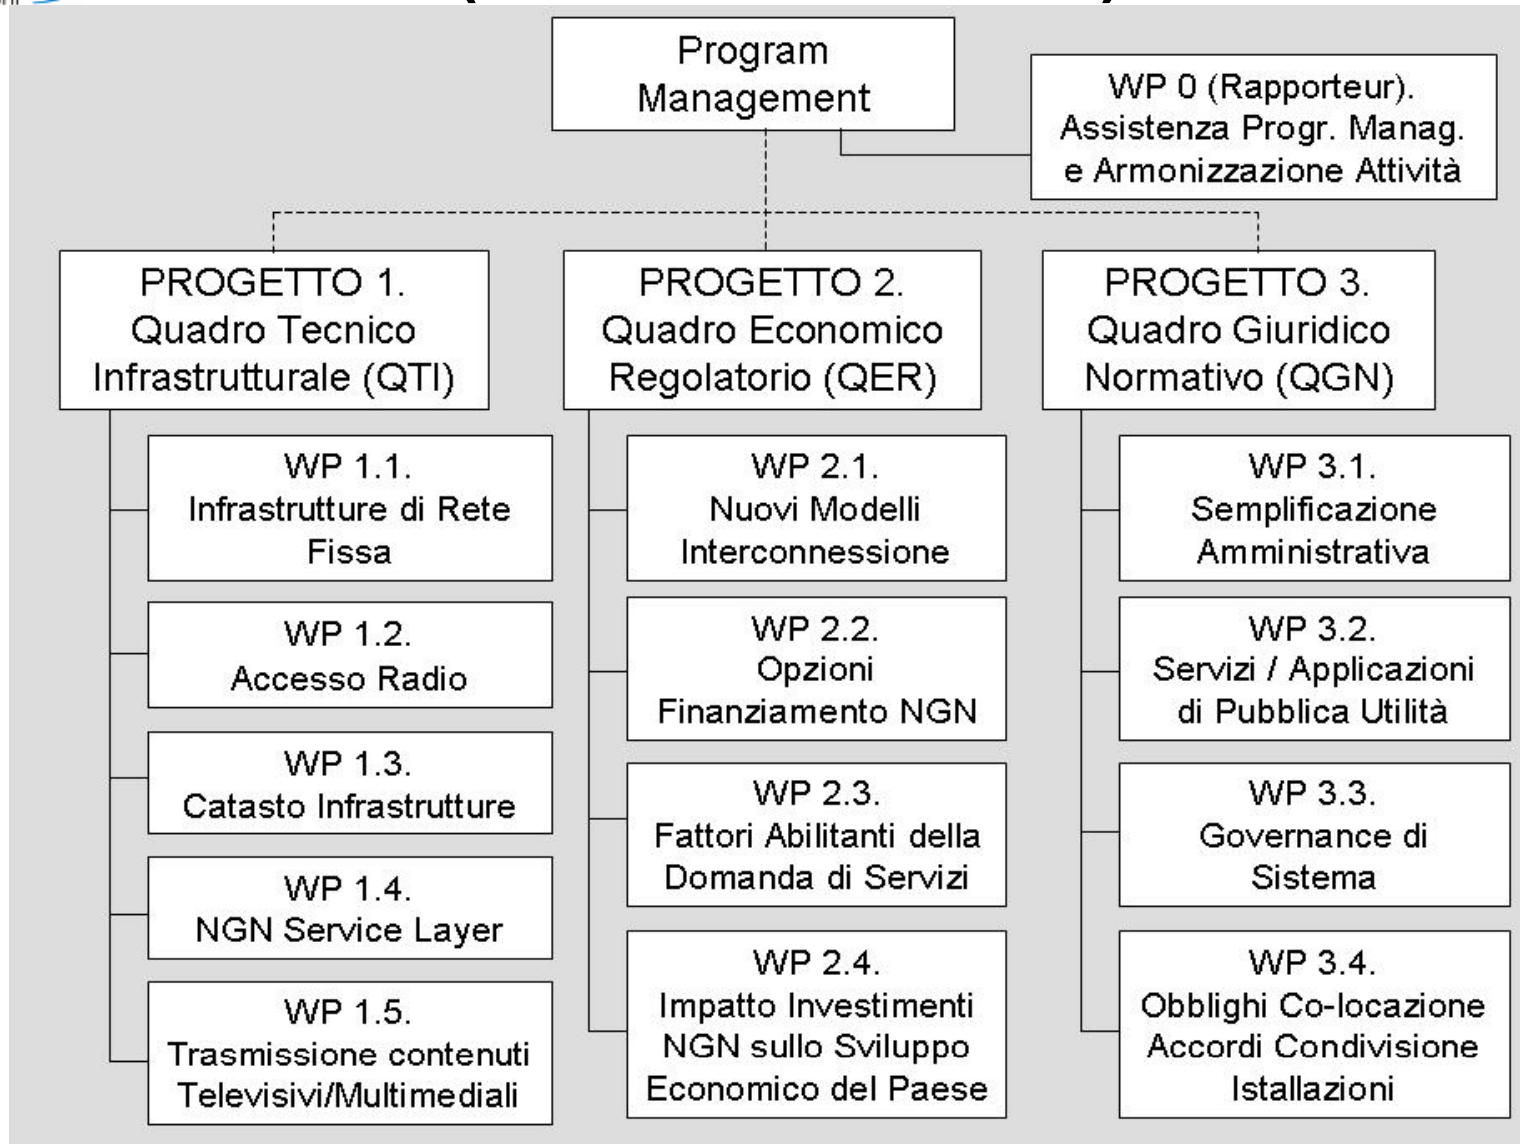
Program Management

WP 0 (Rapporteur). Assistenza Progr. Manag. e Armonizzazione Attività

PROGETTO 1. Quadro Tecnico Infrastrutturale (QTI)

WP 1.1. Infrastrutture di Rete Fissa

WP 1.2. Accesso Radio

WP 1.3. Catasto Infrastrutture

WP 1.4. NGN Service Layer

WP 1.5. Trasmissione contenuti Televisivi/Multimediali

PROGETTO 2. Quadro Economico Regolatorio (QER)

WP 2.1. Nuovi Modelli Interconnessione

WP 2.2. Opzioni Finanziamento NGN

WP 2.3. Fattori Abilitanti della Domanda di Servizi

WP 2.4. Impatto Investimenti NGN sullo Sviluppo Economico del Paese

PROGETTO 3. Quadro Giuridico Normativo (QGN)

WP 3.1. Semplificazione Amministrativa

WP 3.2. Servizi / Applicazioni di Pubblica Utilità

WP 3.3. Governance di Sistema

WP 3.4. Obblighi Co-locazione Accordi Condivisione Istallazioni